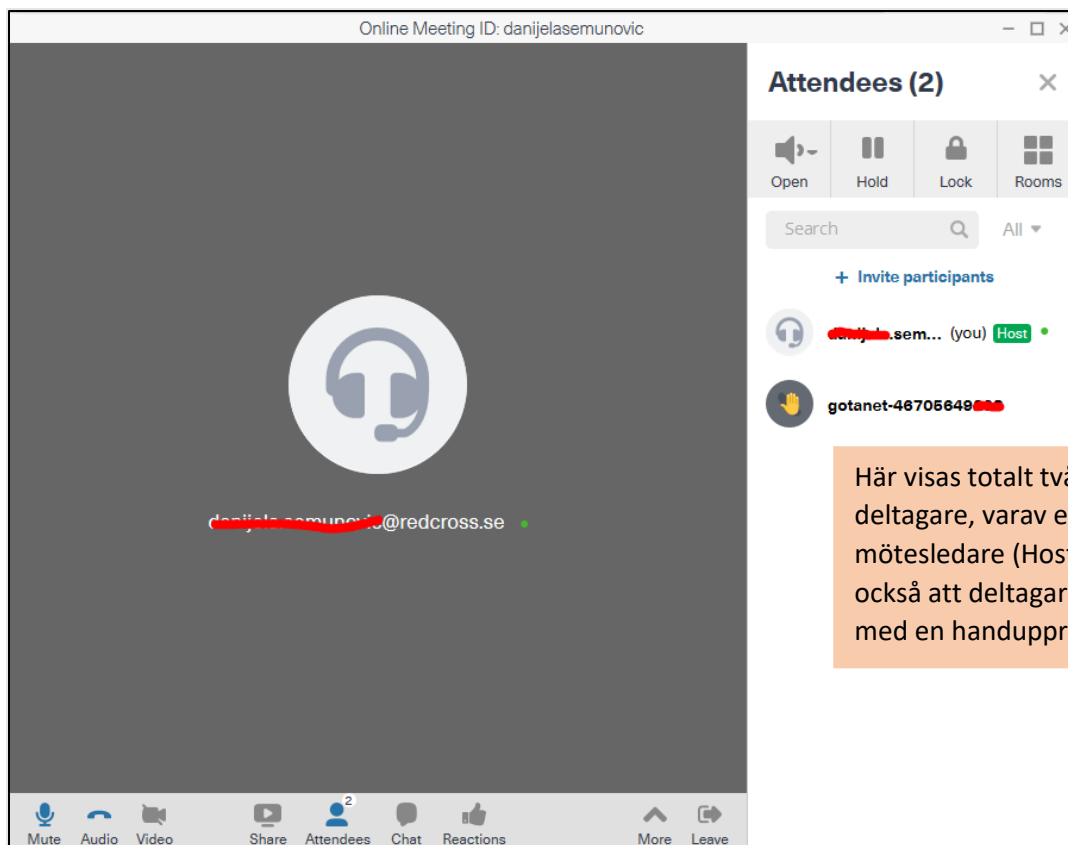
Online Meeting ID: danijelasemunovic

Attendees (2)

Open
Hold
Lock
Rooms

Search
All

+ Invite participants

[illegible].sem... (you) Host

gotanet-46705649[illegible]

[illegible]@redcross.se

Här visas totalt tv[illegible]
deltagare, varav e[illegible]
mötesledare (Hos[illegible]
också att deltagar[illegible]
med en handuppr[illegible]

Mute
Audio
Video
Share
2
Attendees
Chat
Reactions
More
Leave